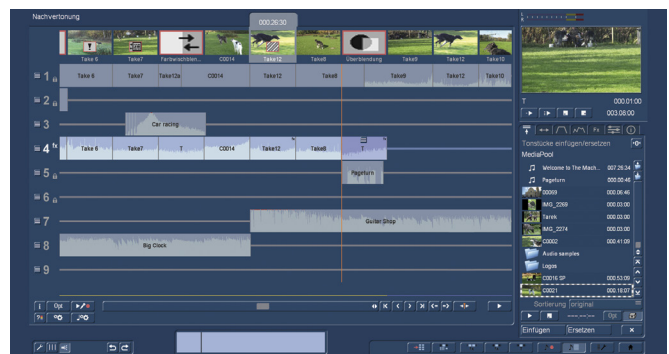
Nachvertonung

000:26:30

Take 6 Take7 Farbwechsler... C0014 Take12 Take8 Überblendung Take9 Take12 Take10

Take 6 Take7 Take12a C0014 Take12 Take8 Take9 Take12 Take10

1
2
3 Car racing
4 Take 6 Take7 T C0014 Take12 Take8 T
5 Pageturn
6
7 Guitar Shop
8 Big Clock
9

Opt

T 000:01:00
003:08:00

Tonstücke einfügen/ersetzen
MediaPool

Welcome to The Mach... 007:25:24
Pageturn 000:00:46
00003 000:06:46
IMG_2269 000:03:00
Tarek 000:03:00
IMG_2274 000:03:00
C0002 000:41:09
Audio samples
Logos
C0015 SP 000:53:09
C0021 000:18:07

Sortierung original

Opt

Einfügen Ersetzen